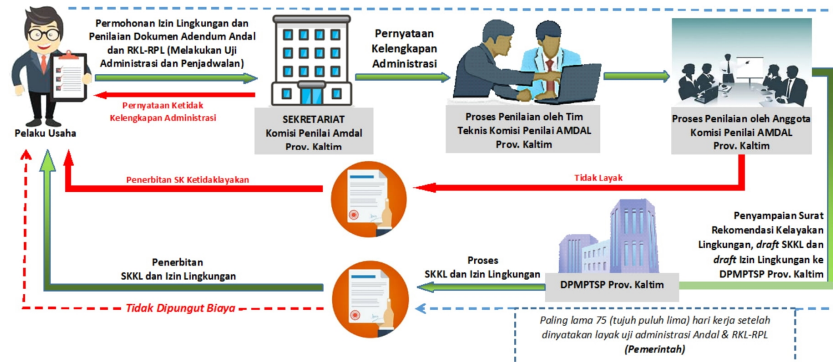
Permohonan Izin Lingkungan dan Penilaian Dokumen Adendum Andal dan RKL-RPL (Melakukan Uji Administrasi dan Penjadwalan)

Pernyataan Ketidak Kelengkapan Administrasi

Pelaku Usaha

SEKRETARIAT Komisi Penilai Amdal Prov. Kaltim

Pernyataan Kelengkapan Administrasi

Proses Penilaian oleh Tim Teknis Komisi Penilai AMDAL Prov. Kaltim

Proses Penilaian oleh Anggota Komisi Penilai AMDAL Prov. Kaltim

Penerbitan SK Ketidaklayakan

Tidak Layak

Penyampaian Surat Rekomendasi Kelayakan Lingkungan, *draft* SKKL dan *draft* Izin Lingkungan ke DPMPTSP Prov. Kaltim

Penerbitan SKKL dan Izin Lingkungan

Proses SKKL dan Izin Lingkungan

DPMPTSP Prov. Kaltim

Tidak Dipungut Biaya

Paling lama 75 (tujuh puluh lima) hari kerja setelah dinyatakan layak uji administrasi Andal & RKL-RPL (Pemerintah)